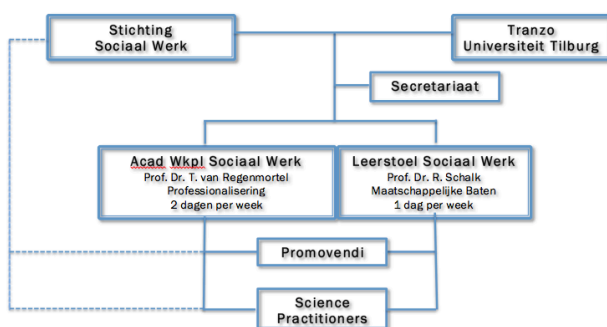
Stichting
Sociaal Werk

Tranzo
Universiteit Tilburg

Secretariaat

Acad Wkpl Sociaal Werk
Prof. Dr. T. van Regenmortel
Professionalisering
2 dagen per week

Leerstoel Sociaal Werk
Prof. Dr. R. Schalk
Maatschappelijke Baten
1 dag per week

Promovendi

Science
Practitioners